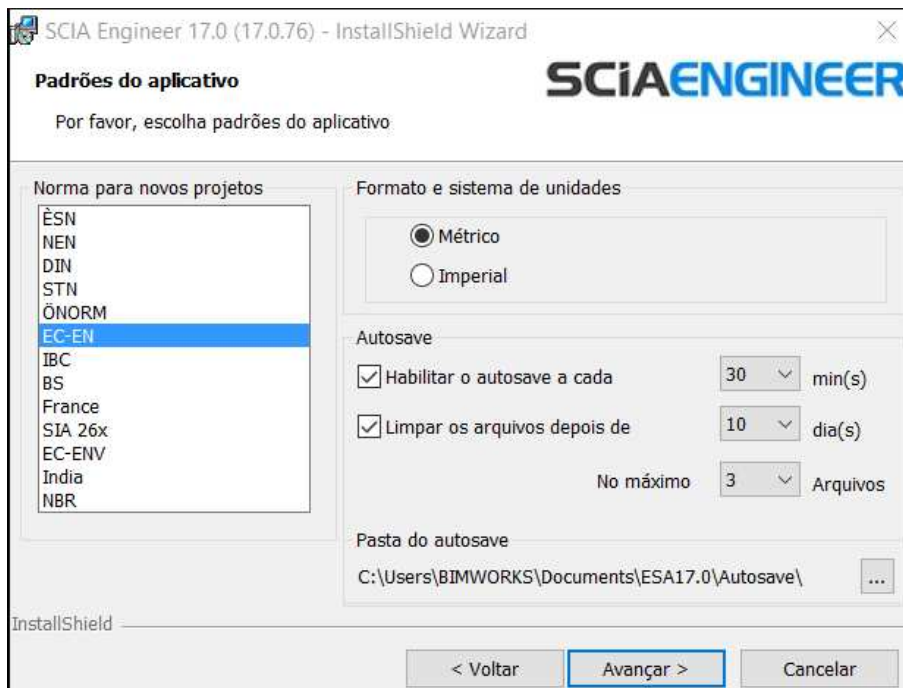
SCIA Engineer 17.0 (17.0.76) - InstallShield Wizard

Padrões do aplicativo

SCIAENGINEER

Por favor, escolha padrões do aplicativo

Norma para novos projetos

ÈSN
NEN
DIN
STN
ÖNORM
EC-EN
IBC
BS
France
SIA 26x
EC-ENV
India
NBR

Formato e sistema de unidades

Métrico

Imperial

Autosave

Habilitar o autosave a cada 30 min(s)

Limpar os arquivos depois de 10 dia(s)

No máximo 3 Arquivos

Pasta do autosave

C:\Users\BIMWORKS\Documents\ESA17.0\Autosave\ ...

InstallShield

< Voltar

Avançar >

Cancelar